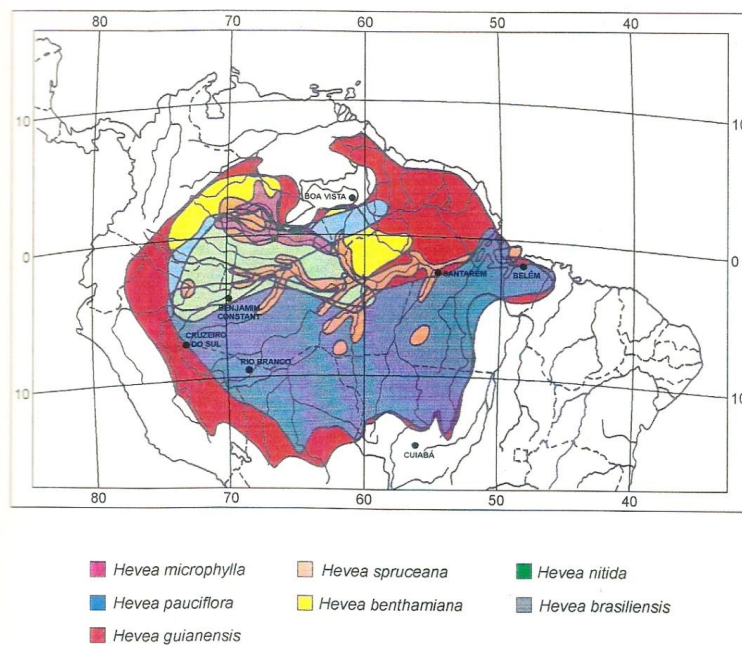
80
70
60
50
40
10
10
0
0
10
10
BOA VISTA
SANTARÉM
BELÉM
BENJAMIN CONSTANT
CRUZEIRO DO SUL
RIO BRANCO
CUIABÁ
80
70
60
50
40

Hevea microphylla
Hevea spruceana
Hevea nitida
Hevea pauciflora
Hevea benthamiana
Hevea brasiliensis
Hevea guianensis